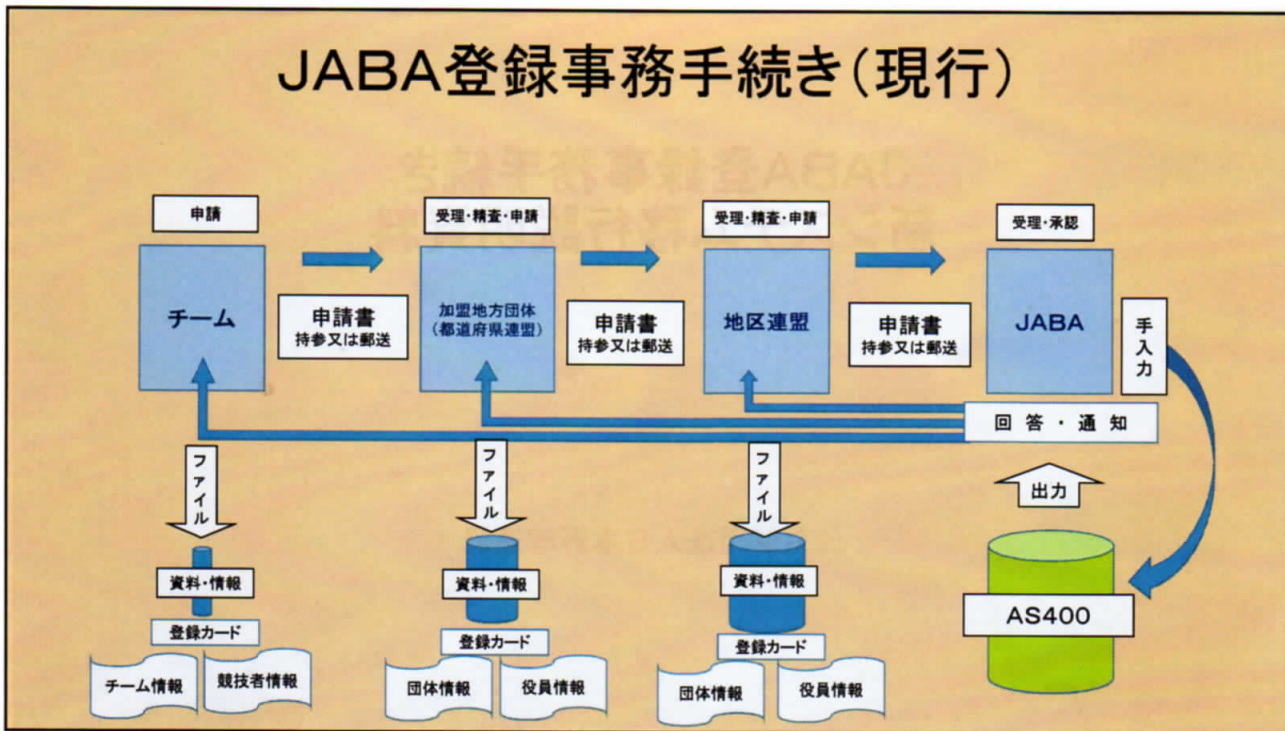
JABA登録事務手続き（現行）

申請

チーム

申請書
持参又は郵送

受理・精査・申請

加盟地方団体
（都道府県連盟）

申請書
持参又は郵送

受理・精査・申請

地区連盟

申請書
持参又は郵送

受理・承認

JABA

手入力

回答・通知

出力

AS400

ファイル

資料・情報

登録カード

チーム情報

競技者情報

ファイル

資料・情報

登録カード

団体情報

役員情報

ファイル

資料・情報

登録カード

団体情報

役員情報